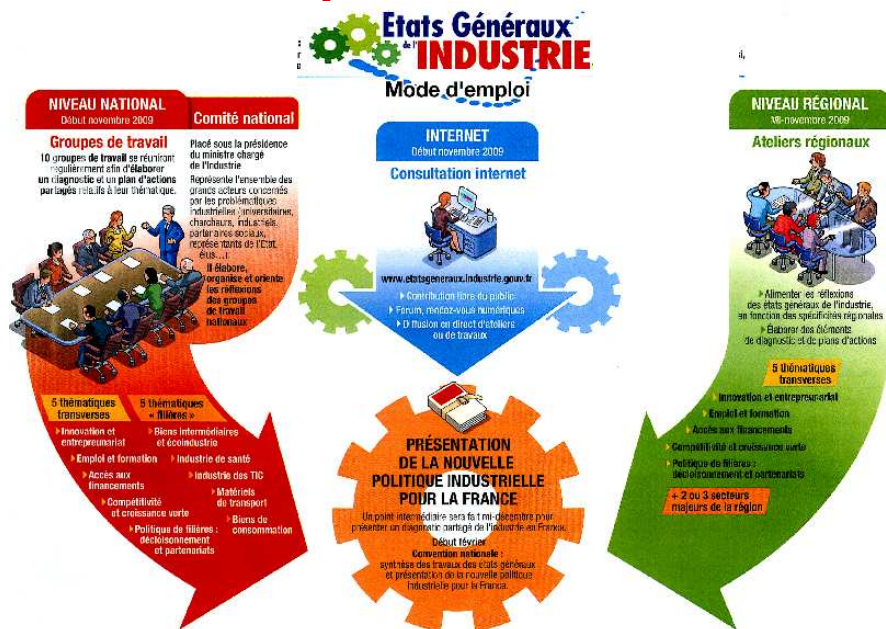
Etats Généraux de l'INDUSTRIE
Mode d'emploi

NIVEAU NATIONAL
Début novembre 2009

Groupes de travail
10 groupes de travail se réuniront régulièrement afin d'élaborer un diagnostic et un plan d'actions partagés relatifs à leur thématique.

Comité national
Placé sous la présidence du ministre chargé de l'industrie
Représente l'ensemble des grands acteurs concernés par les problématiques industrielles (universitaires, chercheurs, industriels, partenaires sociaux, représentants de l'Etat, élus...)
Il élabore, organise et oriente les réflexions des groupes de travail nationaux

5 thématiques transverses
Innovation et entrepreunariat
Emploi et formation
Accès aux financements
Compétitivité et croissance verte
Politique de filières : décloisonnement et partenariats

5 thématiques « filières »
Biens intermédiaires et écoindustrie
Industrie de santé
Industrie des TIC
Matériels de transport
Biens de consommation

INTERNET
Début novembre 2009
Consultation internet
www.etatsgeneraux.industrie.gouv.fr
Contribution libre du public
Forum, rendez-vous numériques
Diffusion en direct d'ateliers ou de travaux

PRÉSENTATION DE LA NOUVELLE POLITIQUE INDUSTRIELLE POUR LA FRANCE
Un point intermédiaire sera fait mi-décembre pour présenter un diagnostic partagé de l'industrie en France.
Début février
Convention nationale :
synthèse des travaux des états généraux et présentation de la nouvelle politique industrielle pour la France.

NIVEAU RÉGIONAL
Mi-novembre 2009
Ateliers régionaux
Alimenter les réflexions des états généraux de l'industrie, en fonction des spécificités régionales
Elaborer des éléments de diagnostic et de plans d'actions

5 thématiques transverses
Innovation et entrepreunariat
Emploi et formation
Accès aux financements
Compétitivité et croissance verte
Politique de filières : décloisonnement et partenariats
+ 2 ou 3 secteurs majeurs de la région